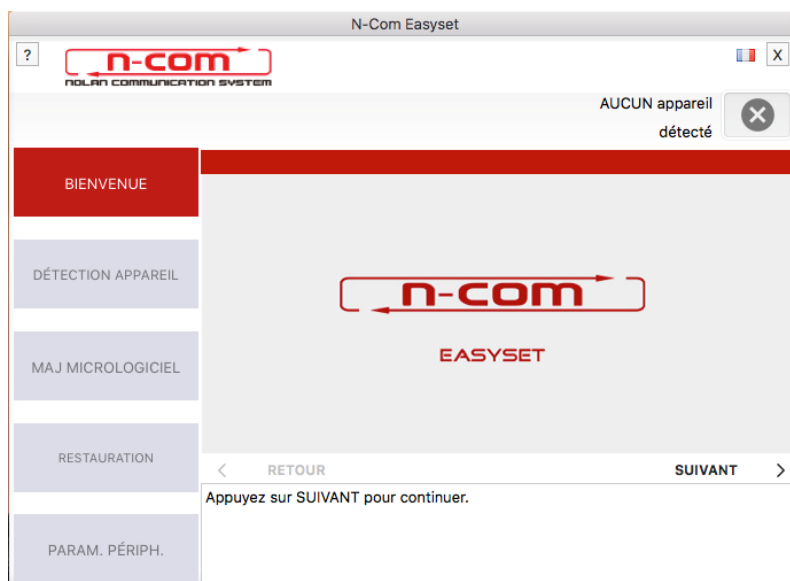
N-Com Easyset

?

n-com
NOLAN COMMUNICATION SYSTEM

X

AUCUN appareil détecté

BIENVENUE

DÉTECTION APPAREIL

MAJ MICROLOGICIEL

RESTAURATION

PARAM. PÉRIPH.

n-com

EASYSET

< RETOUR

SUIVANT >

Appuyez sur SUIVANT pour continuer.